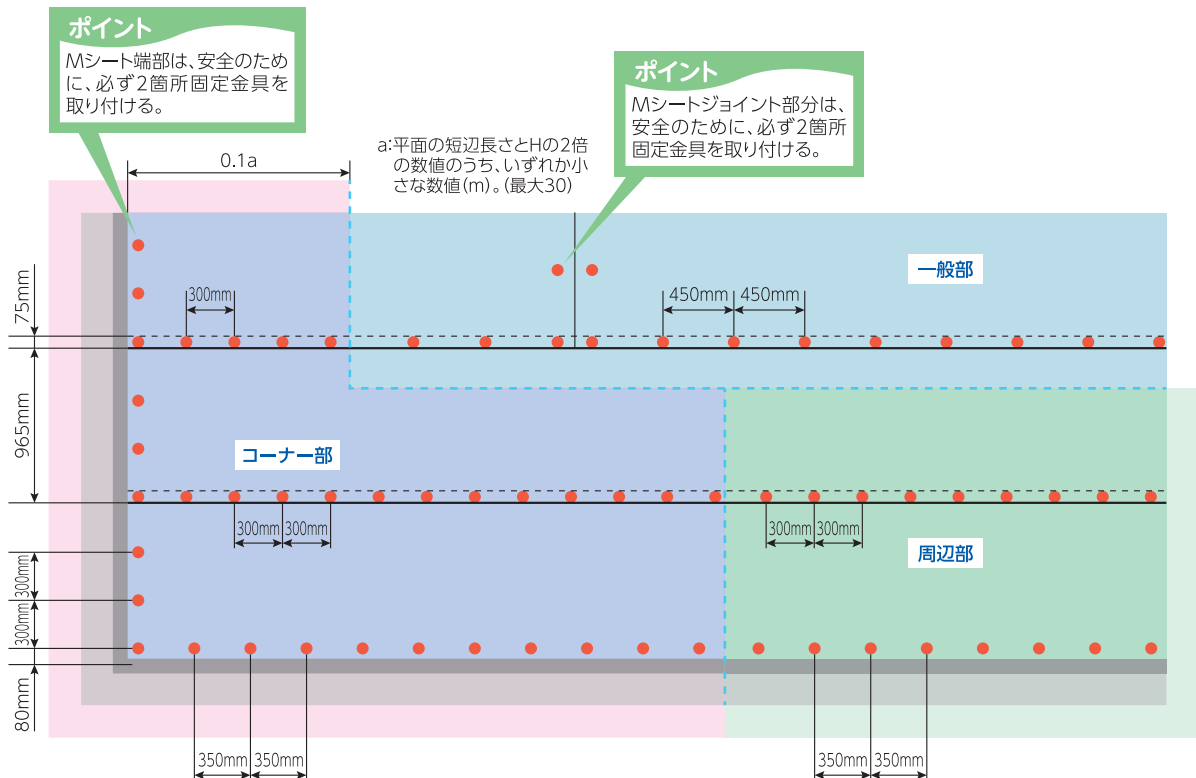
ポイント
Mシート端部は、安全のために、必ず2箇所固定金具を取り付ける。

ポイント
Mシートジョイント部分は、安全のために、必ず2箇所固定金具を取り付ける。

0.1a

a:平面の短辺長さとHの2倍の数値のうち、いずれか小さな数値(m)。(最大30)

一般部

75mm
300mm
450mm 450mm

965mm

コーナー部

300mm 300mm
300mm 300mm

周辺部

300mm
300mm
80mm

350mm 350mm
350mm 350mm